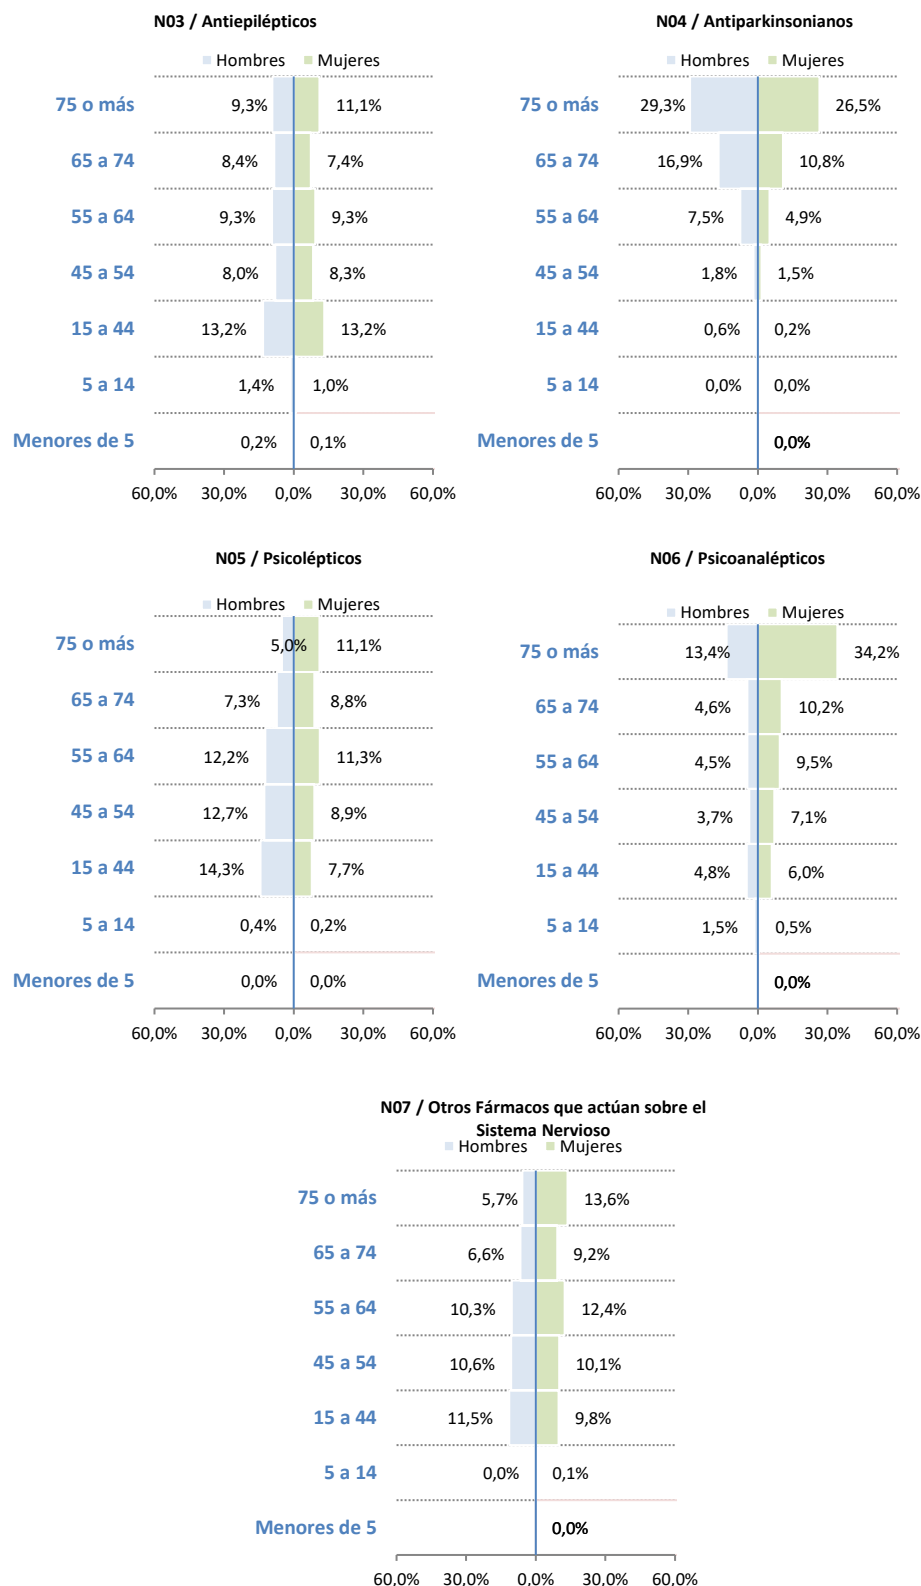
N03 / Antiepilépticos

Hombres Mujeres

75 o más 9,3% 11,1%
65 a 74 8,4% 7,4%
55 a 64 9,3% 9,3%
45 a 54 8,0% 8,3%
15 a 44 13,2% 13,2%
5 a 14 1,4% 1,0%
Menores de 5 0,2% 0,1%

60,0% 30,0% 0,0% 30,0% 60,0%

N04 / Antiparkinsonianos

Hombres Mujeres

75 o más 29,3% 26,5%
65 a 74 16,9% 10,8%
55 a 64 7,5% 4,9%
45 a 54 1,8% 1,5%
15 a 44 0,6% 0,2%
5 a 14 0,0% 0,0%
Menores de 5 0,0%

60,0% 30,0% 0,0% 30,0% 60,0%

N05 / Psicolépticos

Hombres Mujeres

75 o más 5,0% 11,1%
65 a 74 7,3% 8,8%
55 a 64 12,2% 11,3%
45 a 54 12,7% 8,9%
15 a 44 14,3% 7,7%
5 a 14 0,4% 0,2%
Menores de 5 0,0% 0,0%

60,0% 30,0% 0,0% 30,0% 60,0%

N06 / Psicoanalépticos

Hombres Mujeres

75 o más 13,4% 34,2%
65 a 74 4,6% 10,2%
55 a 64 4,5% 9,5%
45 a 54 3,7% 7,1%
15 a 44 4,8% 6,0%
5 a 14 1,5% 0,5%
Menores de 5 0,0%

60,0% 30,0% 0,0% 30,0% 60,0%

N07 / Otros Fármacos que actúan sobre el Sistema Nervioso

Hombres Mujeres

75 o más 5,7% 13,6%
65 a 74 6,6% 9,2%
55 a 64 10,3% 12,4%
45 a 54 10,6% 10,1%
15 a 44 11,5% 9,8%
5 a 14 0,0% 0,1%
Menores de 5 0,0%

60,0% 30,0% 0,0% 30,0% 60,0%